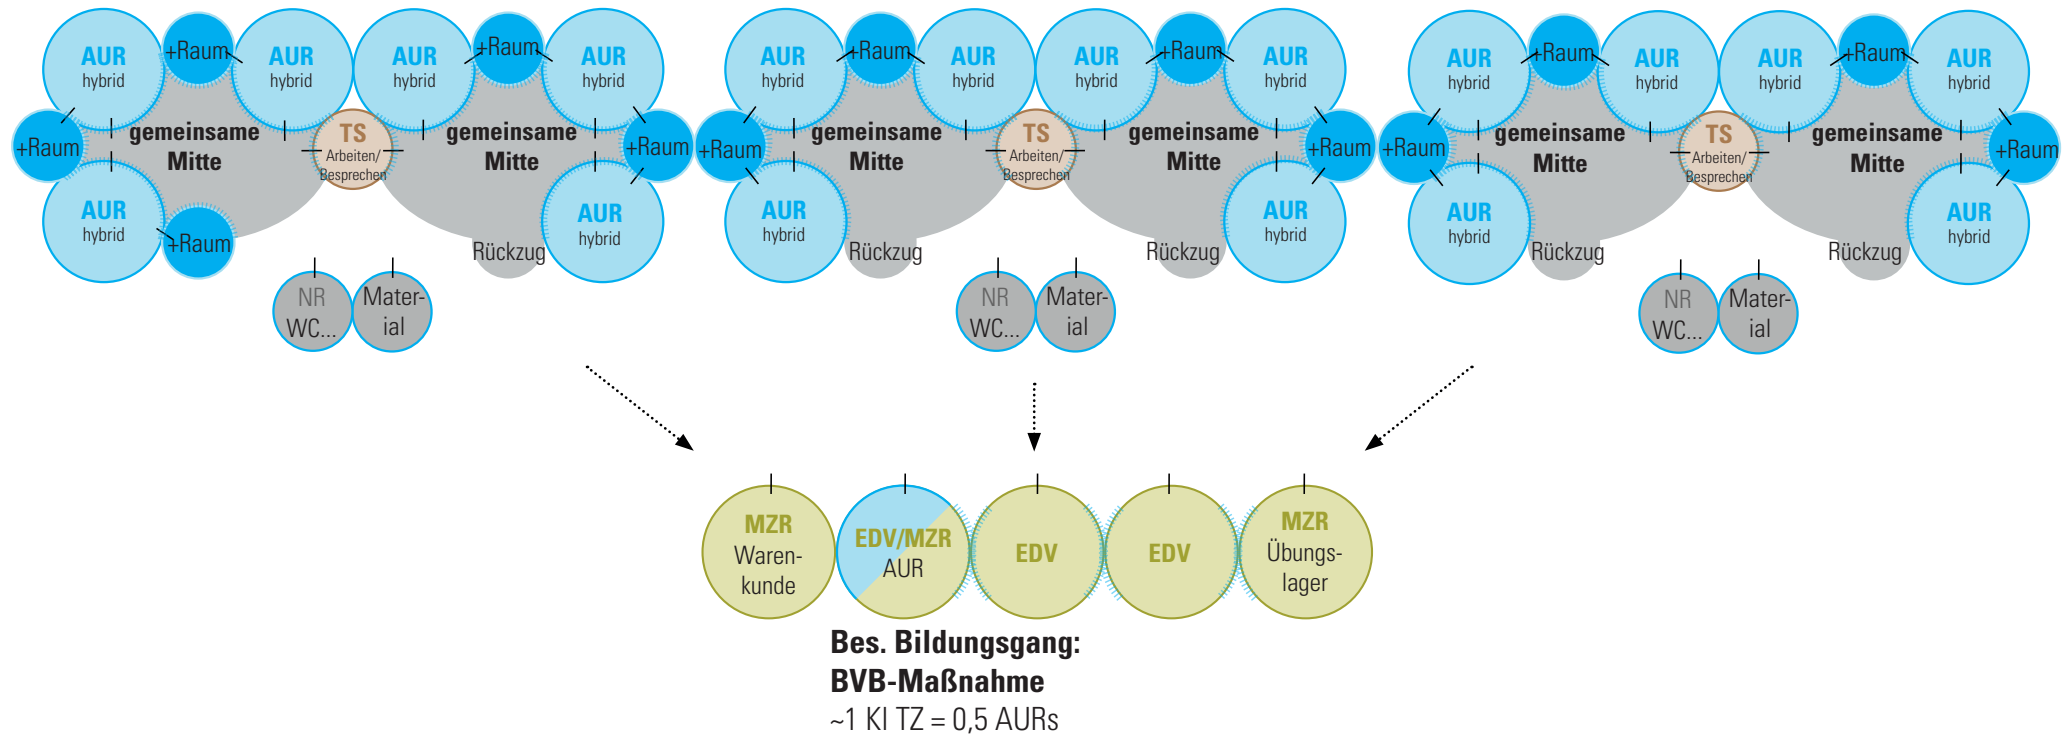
AUR hybrid
+Raum
AUR hybrid
AUR hybrid
+Raum
AUR hybrid
+Raum
gemeinsame Mitte
TS Arbeiten/ Besprechen
gemeinsame Mitte
+Raum
AUR hybrid
+Raum
Rückzug
AUR hybrid
NR WC...
Mater-ial

AUR hybrid
+Raum
AUR hybrid
AUR hybrid
+Raum
AUR hybrid
+Raum
gemeinsame Mitte
TS Arbeiten/ Besprechen
gemeinsame Mitte
+Raum
AUR hybrid
Rückzug
Rückzug
AUR hybrid
NR WC...
Mater-ial

AUR hybrid
+Raum
AUR hybrid
AUR hybrid
+Raum
AUR hybrid
+Raum
gemeinsame Mitte
TS Arbeiten/ Besprechen
gemeinsame Mitte
+Raum
AUR hybrid
Rückzug
Rückzug
AUR hybrid
NR WC...
Mater-ial

MZR Waren-kunde
EDV/MZR AUR
EDV
EDV
MZR Übungs-lager

Bes. Bildungsgang:
BVB-Maßnahme
~1 Kl TZ = 0,5 AURs